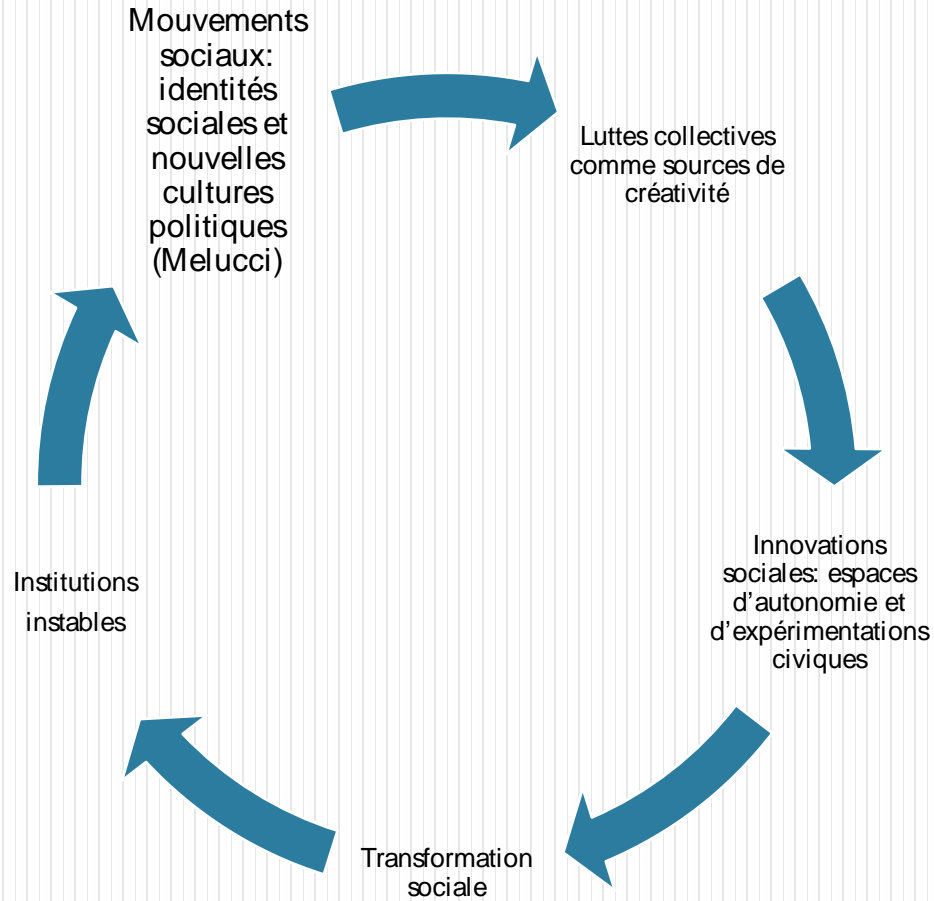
Mouvements sociaux: identités sociales et nouvelles cultures politiques (Melucci)

Luttes collectives comme sources de créativité

Innovations sociales: espaces d’autonomie et d’expérimentations civiques

Transformation sociale

Institutions instables